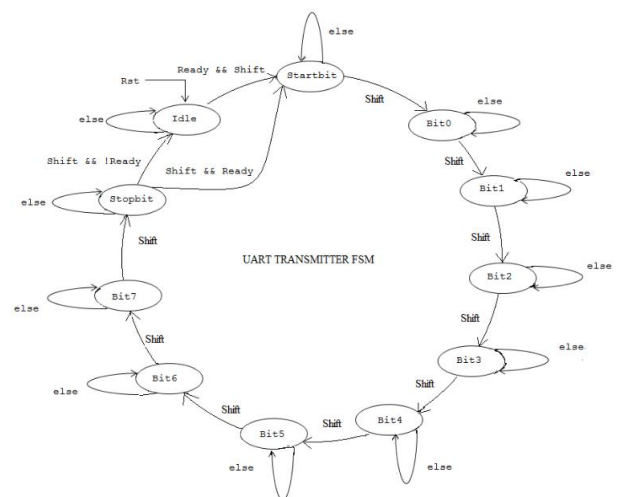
else
Ready && Shift
Startbit
Rst
Idle
else
Shift
Bit0
else
Shift && !Ready
Shift && Ready
Shift
Bit1
else
else
Stopbit
Shift
Shift
UART TRANSMITTER FSM
Bit2
else
Bit7
else
Shift
Shift
Bit3
else
Bit6
else
Shift
Shift
Bit4
Shift
Bit5
else
else